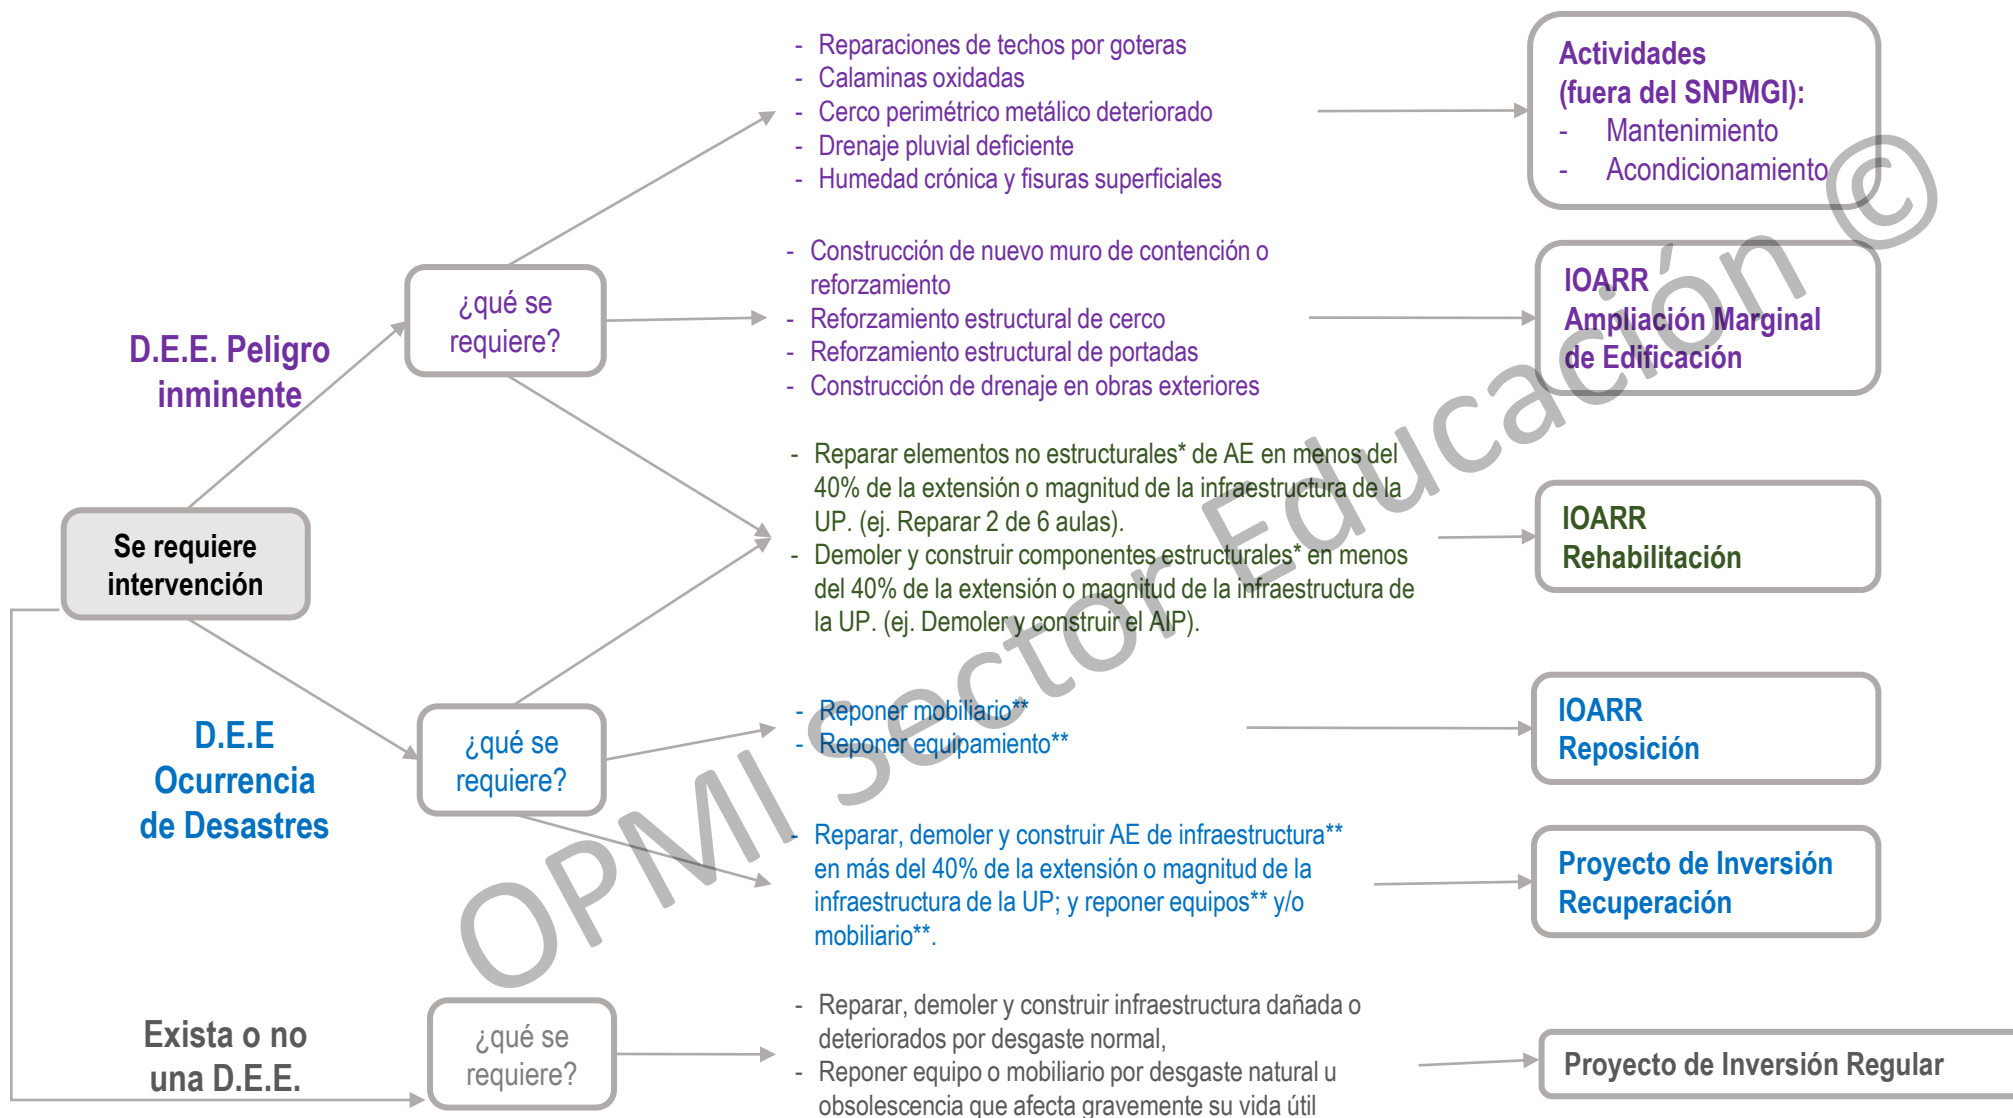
D.E.E. Peligro inminente

Se requiere intervención

D.E.E Ocurrencia de Desastres

Exista o no una D.E.E.

¿qué se requiere?

¿qué se requiere?

¿qué se requiere?

- Reparaciones de techos por goteras
- Calaminas oxidadas
- Cerco perimétrico metálico deteriorado
- Drenaje pluvial deficiente
- Humedad crónica y fisuras superficiales

Actividades (fuera del SNPMGI):
- Mantenimiento
- Acondicionamiento

- Construcción de nuevo muro de contención o reforzamiento
- Reforzamiento estructural de cerco
- Reforzamiento estructural de portadas
- Construcción de drenaje en obras exteriores

IOARR Ampliación Marginal de Edificación

- Reparar elementos no estructurales* de AE en menos del 40% de la extensión o magnitud de la infraestructura de la UP. (ej. Reparar 2 de 6 aulas).
- Demoler y construir componentes estructurales* en menos del 40% de la extensión o magnitud de la infraestructura de la UP. (ej. Demoler y construir el AIP).

IOARR Rehabilitación

- Reponer mobiliario**
- Reponer equipamiento**

IOARR Reposición

- Reparar, demoler y construir AE de infraestructura** en más del 40% de la extensión o magnitud de la infraestructura de la UP; y reponer equipos** y/o mobiliario**.

Proyecto de Inversión Recuperación

- Reparar, demoler y construir infraestructura dañada o deteriorados por desgaste normal,
- Reponer equipo o mobiliario por desgaste natural u obsolescencia que afecta gravemente su vida útil

Proyecto de Inversión Regular

OPMI Sector Educación ©